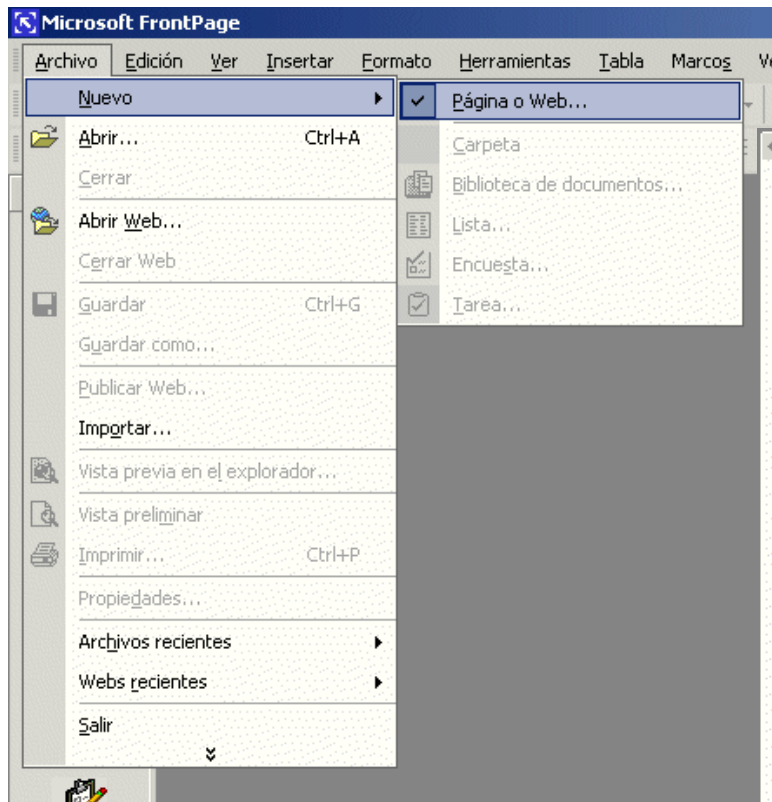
Microsoft FrontPage

Archivo Edición Ver Insertar Formato Herramientas Tabla Marcos Ve

Nuevo
Abrir... Ctrl+A
Cerrar
Abrir Web...
Cerrar Web
Guardar Ctrl+G
Guardar como...
Publicar Web...
Importar...
Vista previa en el explorador...
Vista preliminar
Imprimir... Ctrl+P
Propiedades...
Archivos recientes
Webs recientes
Salir

Página o Web...
Carpeta
Biblioteca de documentos...
Lista...
Encuesta...
Tarea...